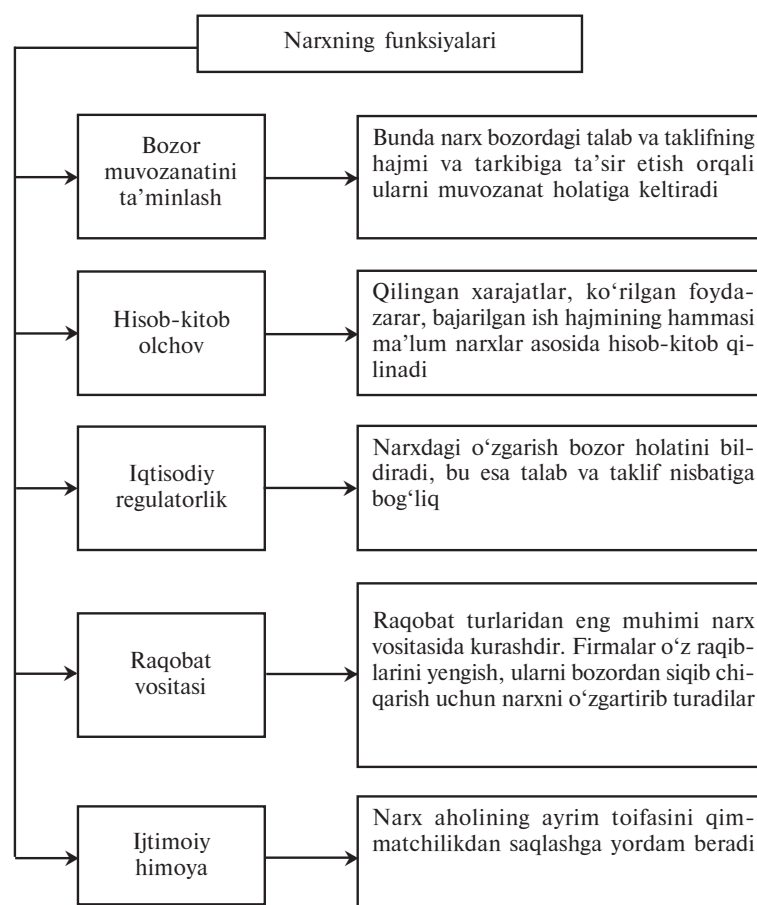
Narxning funksiyalari

Bozor muvozanatini ta’minlash

Bunda narx bozordagi talab va taklifning hajmi va tarkibiga ta’sir etish orqali ularni muvozanat holatiga keltiradi

Hisob-kitob olchov

Qilingan xarajatlar, ko‘rilgan foyda-zarar, bajarilgan ish hajmining hammasi ma’lum narxlar asosida hisob-kitob qilinadi

Iqtisodiy regulatorlik

Narxdagi o‘zgarish bozor holatini bildiradi, bu esa talab va taklif nisbatiga bog‘liq

Raqobat vositasi

Raqobat turlaridan eng muhimi narx vositasida kurashdir. Firmalar o‘z raqiblarini yengish, ularni bozordan siqib chiqarish uchun narxni o‘zgartirib turadilar

Ijtimoiy himoya

Narx aholining ayrim toifasini qimmatchilikdan saqlashga yordam beradi